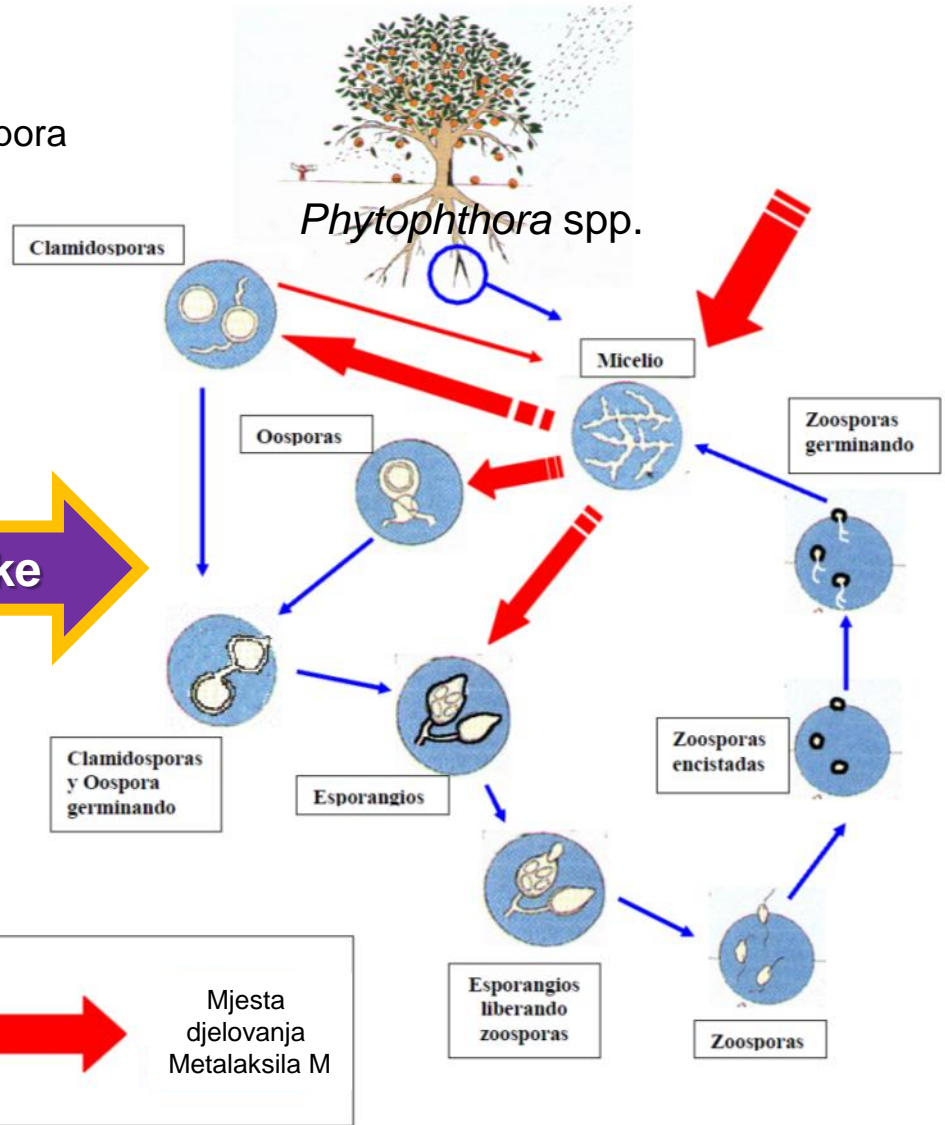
pora

Phytophthora spp.

Clamidosporas

Micelio

Zoosporas germinando

Oosporas

ke

Clamidosporas y Oospora germinando

Esporangios

Zoosporas encistadas

Esporangios liberando zoosporas

Zoosporas

Mjesta djelovanja Metalaksila M